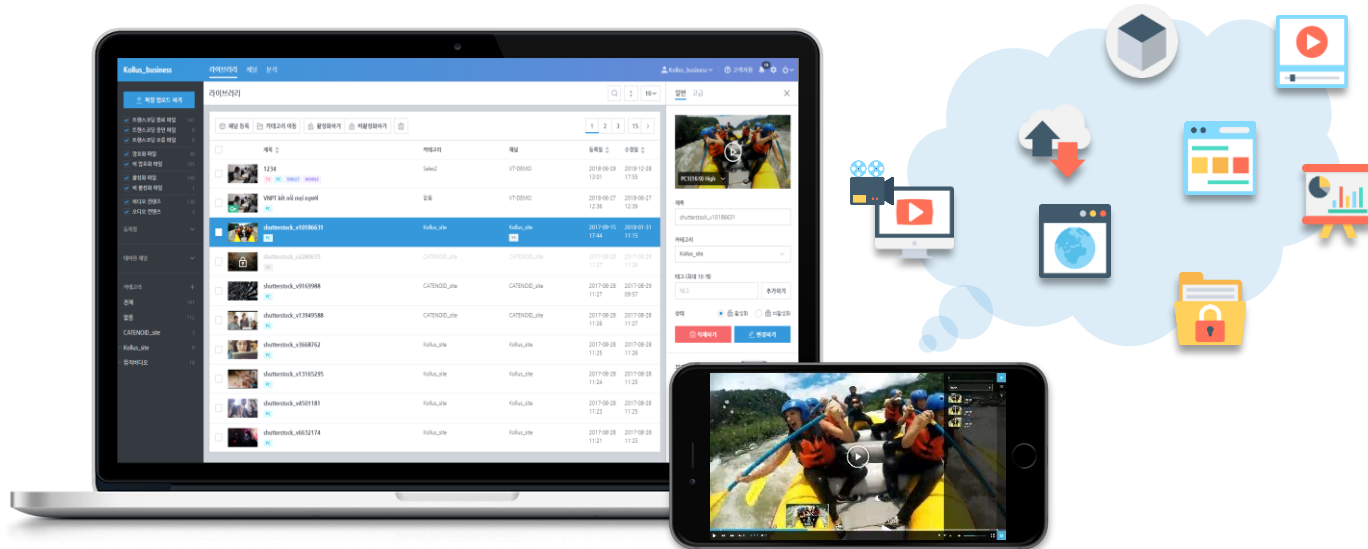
Kollus_business
라이브러리 채널 분석
Kollus_business
고객지원
파일 업로드 하기
트랜스코딩 완료 파일
트랜스코딩 중인 파일
트랜스코딩 오류 파일
암호화 파일
비 암호화 파일
활성화 파일
비 활성화 파일
메인로 컨텐츠
오디오 컨텐츠
등록일
태그된 채널
카테고리
전체
없음
CATENOID_site
Kollus_site
유저비디오
라이브러리
채널 등록
카테고리 이동
활성화하기
비활성화하기
1 2 3 15
제목
카테고리
채널
등록일
수정일
1234
Sales2
VT-DEMO
2018-08-28 13:01
2018-12-28 11:19
VNPT kết nối mọi người
없음
VT-DEMO
2018-06-27 12:36
2018-06-27 12:39
shutterstock_v10186631
Kollus_site
Kollus_site
2017-09-15 17:44
2018-01-31 11:15
shutterstock_v2280615
CATENOID_site
CATENOID_site
shutterstock_v9169988
CATENOID_site
CATENOID_site
2017-08-28 11:27
2017-08-29 09:57
shutterstock_v13949588
CATENOID_site
CATENOID_site
2017-08-28 11:26
2017-08-28 11:27
shutterstock_v3668762
Kollus_site
Kollus_site
2017-08-28 11:25
2017-08-28 11:26
shutterstock_v13165295
Kollus_site
Kollus_site
2017-08-28 11:24
2017-08-28 11:25
shutterstock_v6501181
Kollus_site
Kollus_site
2017-08-28 11:23
2017-08-28 11:25
shutterstock_v6632174
Kollus_site
Kollus_site
2017-08-28 11:21
2017-08-28 11:23
일반 고급
PC1316:50 High
제목
shutterstock_v10186631
카테고리
Kollus_site
태그 (최대 10 개)
추가하기
상태
활성화
비활성화
삭제하기
변경하기